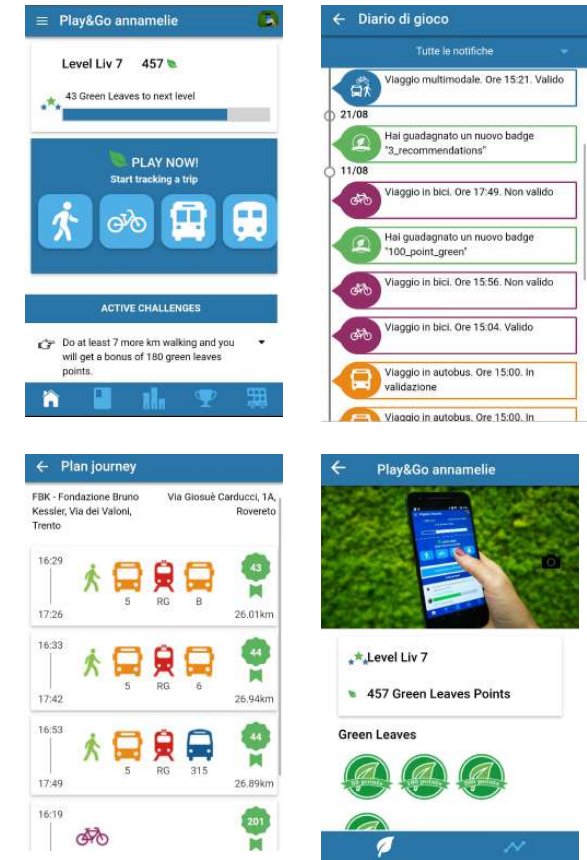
Play&Go annamelie

Level Liv 7 457

43 Green Leaves to next level

PLAY NOW!
Start tracking a trip

ACTIVE CHALLENGES

Do at least 7 more km walking and you will get a bonus of 180 green leaves points.

Diario di gioco

Tutte le notifiche

Viaggio multimodale. Ore 15:21. Valido

21/08

Hai guadagnato un nuovo badge "3_recommendations"

11/08

Viaggio in bici. Ore 17:49. Non valido

Hai guadagnato un nuovo badge "100_point_green"

Viaggio in bici. Ore 15:56. Non valido

Viaggio in bici. Ore 15:04. Valido

Viaggio in autobus. Ore 15:00. In validazione

Viaggio in autobus. Ore 15:00. In

Plan journey

FBK - Fondazione Bruno Kessler, Via dei Valoni, Trento

Via Giosuè Carducci, 1A, Rovereto

| | | | |
|---|---|---|---|
| 16:29 | 5 RG B | 43 | |
| 17:26 | | | 26.01km |
| 16:33 | 5 RG 6 | 44 | |
| 17:42 | | | 26.94km |
| 16:53 | 5 RG 315 | 44 | |
| 17:49 | | | 26.89km |
| 16:19 | | 201 | |

Play&Go annamelie

Level Liv 7

457 Green Leaves Points

Green Leaves